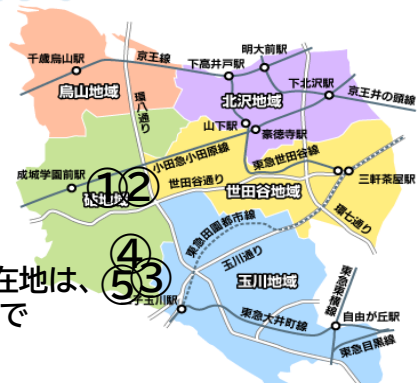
千歳烏山駅
京王線
明大前駅
下高井戸駅
下北沢駅
烏山地域
環八通り
北沢地域
京王井の頭線
山下駅
豪徳寺駅
小田急小田原線
東急世田谷線
成城学園前駅
①②
世田谷通り
三軒茶屋駅
砧地域
世田谷地域
環七通り
東急田園都市線
④
玉川通り
在地は、
⑤③
で
東急東横線
二子玉川駅
玉川地域
東急大井町線
自由が丘駅
東急目黒線